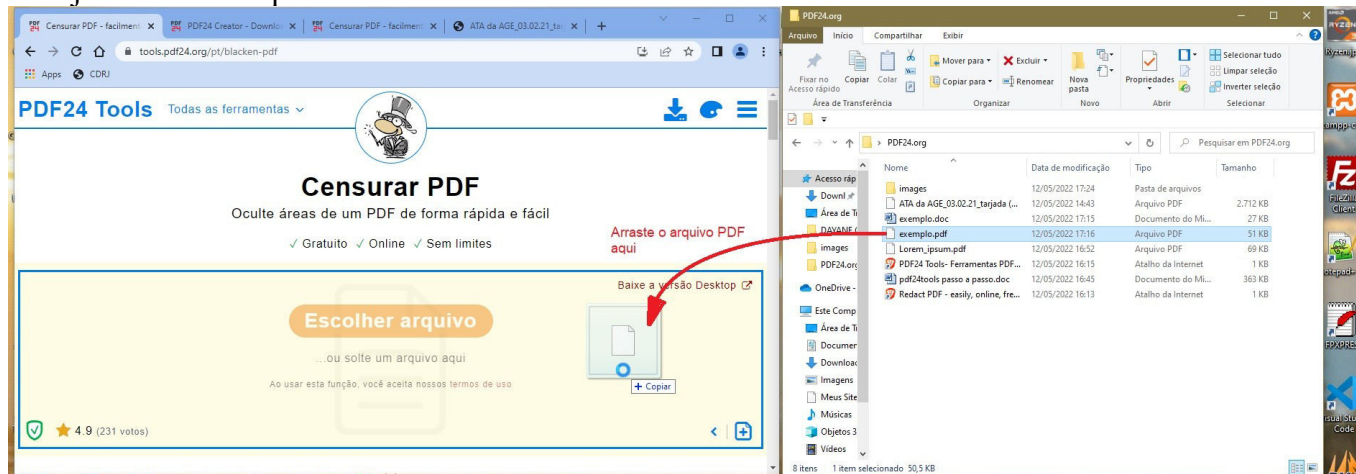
Censurar PDF - facilment | PDF24 Creator - Downlo | Censurar PDF - facilment | ATA da AGE_03.02.21_ta

tools.pdf24.org/pt/blacken-pdf

Apps CDRJ

PDF24 Tools Todas as ferramentas

Censurar PDF

Oculte áreas de um PDF de forma rápida e fácil

✓ Gratuito ✓ Online ✓ Sem limites

Arraste o arquivo PDF aqui

Baixe a versão Desktop

Escolher arquivo

...ou solte um arquivo aqui

Ao usar esta função, você aceita nossos termos de uso

+ Copiar

4.9 (231 votos)

PDF24.org

Arquivo Início Compartilhar Exibir

Fixar no Acesso rápido Copiar Colar Mover para Copiar para Excluir Renomear Nova pasta Propriedades Selecionar tudo Limpar seleção Inverter seleção

Área de Transferência Organizar Novo Abrir Selecionar

PDF24.org

Pesquisar em PDF24.org

| Nome | Data de modificação | Tipo | Tamanho |
|---|---|---|---|
| images | 12/05/2022 17:24 | Pasta de arquivos | |
| ATA da AGE_03.02.21_tarjada (... | 12/05/2022 14:43 | Arquivo PDF | 2.712 KB |
| exemplo.doc | 12/05/2022 17:15 | Documento do Mi... | 27 KB |
| exemplo.pdf | 12/05/2022 17:16 | Arquivo PDF | 51 KB |
| Lorem_ipsum.pdf | 12/05/2022 16:52 | Arquivo PDF | 69 KB |
| PDF24 Tools- Ferramentas PDF... | 12/05/2022 16:15 | Atalho da Internet | 1 KB |
| pdf24tools passo a passo.doc | 12/05/2022 16:45 | Documento do Mi... | 363 KB |
| Redact PDF - easily, online, fre... | 12/05/2022 16:13 | Atalho da Internet | 1 KB |

Acesso ráp
Downl
Área de T
DAYANE
images
PDF24.org
OneDrive -
Este Comp
Área de T
Documen
Downloa
Imagens
Meus Site
Músicas
Objetos 3
Vídeos

8 itens 1 item selecionado 50,5 KB

Ryzen
FileZilla Client
otepad
FPXPRES
isual Stu Code